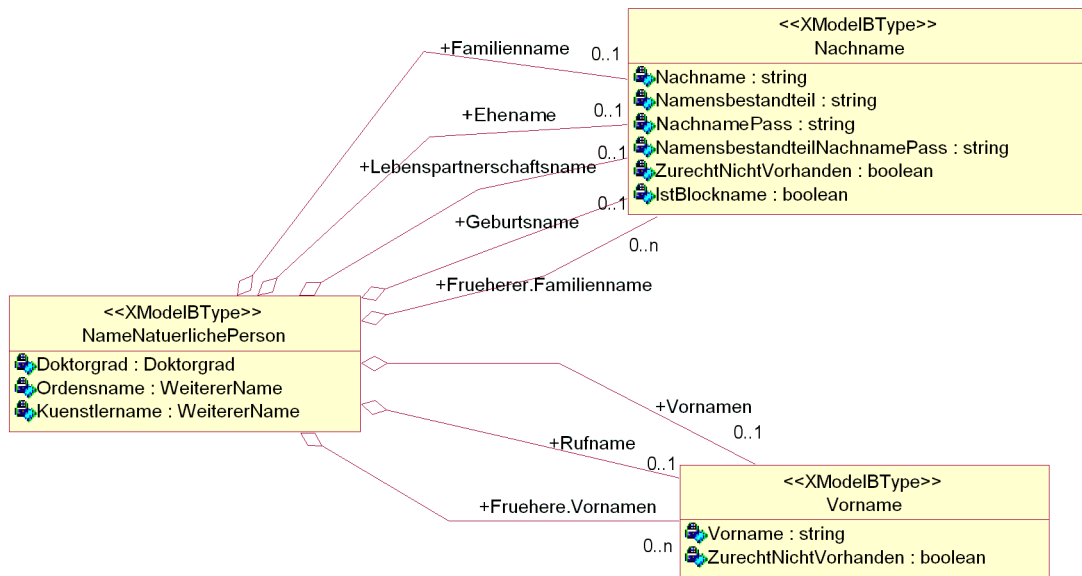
<<XModelBType>>
Nachname

Nachname : string
Namensbestandteil : string
NachnamePass : string
NamensbestandteilNachnamePass : string
ZurechtNichtVorhanden : boolean
IstBlockname : boolean

+Familienname 0..1

+Ehename 0..1

+Lebenspartnerschaftsname 0..1

+Geburtsname 0..1

0..n

+Frueherer.Familienname

<<XModelBType>>
NameNatuerlichePerson

Doktorgrad : Doktorgrad
Ordensname : WeitererName
Kuenstlername : WeitererName

+Vornamen
0..1

+Rufname
0..1

+Fruehere.Vornamen
0..n

<<XModelBType>>
Vorname

Vorname : string
ZurechtNichtVorhanden : boolean